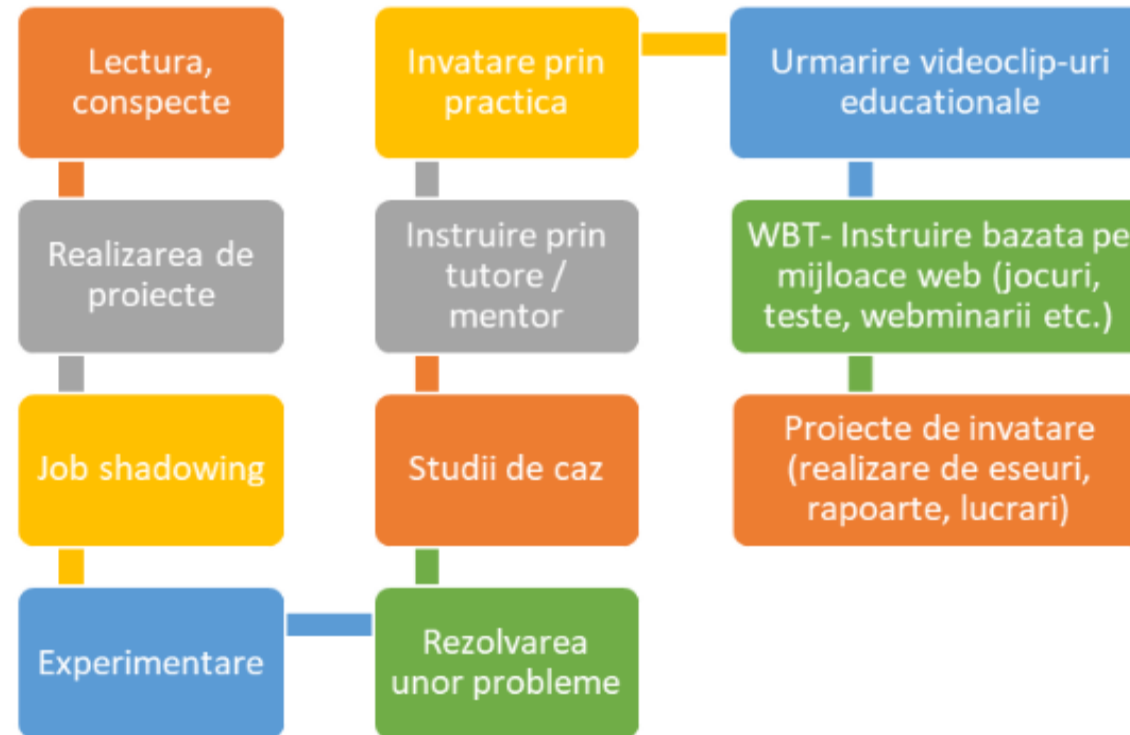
Lectura, conspecte

Realizarea de proiecte

Job shadowing

Experimentare

Rezolvarea unor probleme

Studii de caz

Instruire prin tutore / mentor

Invatare prin practica

Urmarire videoclip-uri educationale

WBT- Instruire bazata pe mijloace web (jocuri, teste, webminarii etc.)

Proiecte de invatare (realizare de eseuri, rapoarte, lucrari)